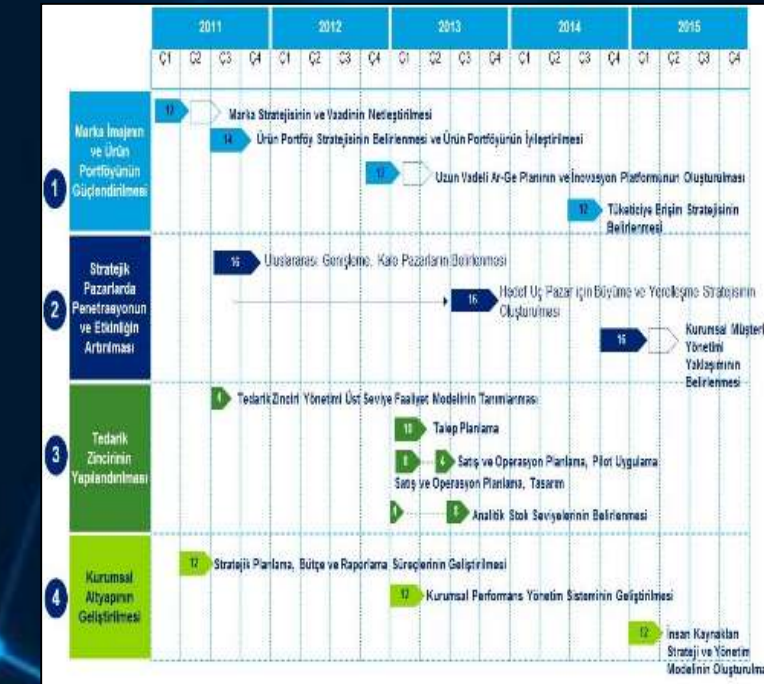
| 2011 | | | | 2012 | | | | 2013 | | | | 2014 | | | | 2015 | | | |
|---|---|---|---|---|---|---|---|---|---|---|---|---|---|---|---|---|---|---|---|
| Ç1 | Ç2 | Ç3 | Ç4 | Ç1 | Ç2 | Ç3 | Ç4 | Ç1 | Ç2 | Ç3 | Ç4 | Ç1 | Ç2 | Ç3 | Ç4 | Ç1 | Ç2 | Ç3 | Ç4 |

1 Marka İmajının ve Ürün Portföyünün Güçlendirilmesi

17 Marka Stratejisinin ve Vaadinin Netleştirilmesi

14 Ürün Portföy Stratejisinin Belirlenmesi ve Ürün Portföyünün İyileştirilmesi

17 Uzun Vadeli Ar-Ge Planının ve İnovasyon Platformunun Oluşturulması

12 Tüketiciye Erişim Stratejisinin Belirlenmesi

2 Stratejik Pazarlarda Penetrasyonun ve Etkinliğin Artırılması

16 Uluslararası Genişleme, Kalo Pazarların Belirlenmesi

16 Hedef Uç Pazar için Büyüme ve Yerelleşme Stratejisinin Oluşturulması

16 Kurumsal Müşteri Yönetimi Yaklaşımının Belirlenmesi

3 Tedarik Zincirinin Yapılandırılması

6 Tedarik Zinciri Yönetimi Üst Seviye Faaliyet Modelinin Tanımlanması

10 Talep Planlama

8 Satış ve Operasyon Planlama, Pilot Uygulama

Satış ve Operasyon Planlama, Tasarım

8 Analitik Stok Seviyelerinin Belirlenmesi

4 Kurumsal Altyapının Geliştirilmesi

12 Stratejik Planlama, Bütçe ve Raporlama Süreçlerinin Geliştirilmesi

12 Kurumsal Performans Yönetim Sisteminin Geliştirilmesi

12 İnsan Kaynakları Strateji ve Yönetim Modelinin Oluşturulma